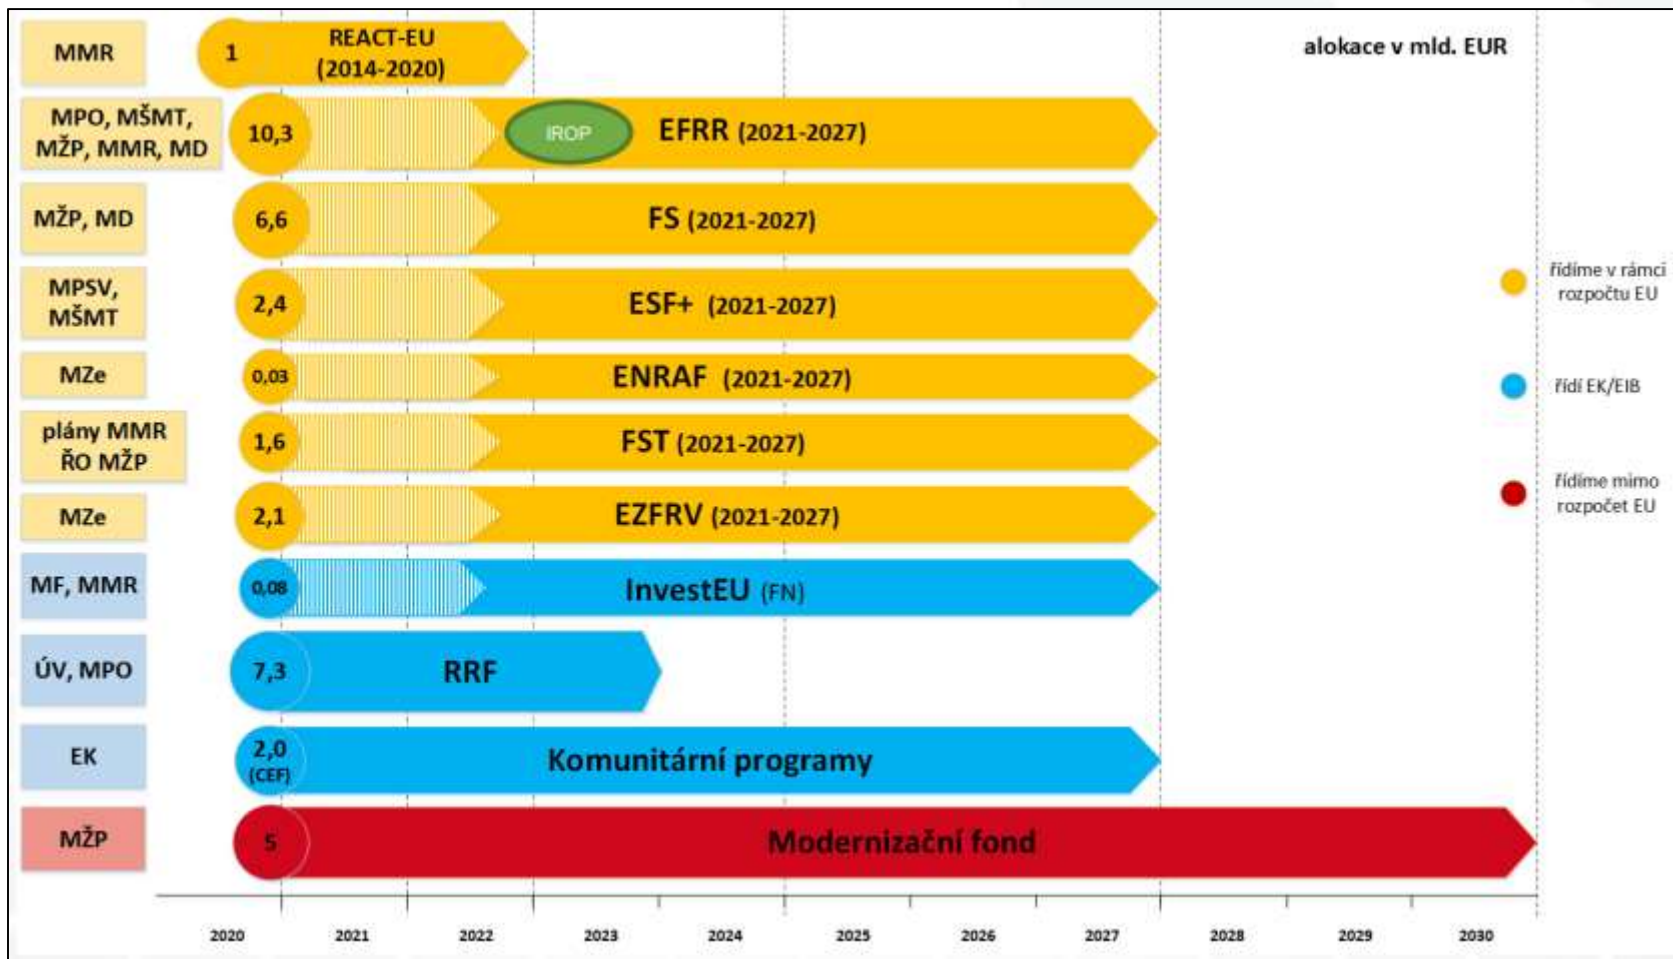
MMR
1
REACT-EU (2014-2020)
alokace v mld. EUR

MPO, MŠMT, MŽP, MMR, MD
10,3
IROP
EFRR (2021-2027)

MŽP, MD
6,6
FS (2021-2027)

MPSV, MŠMT
2,4
ESF+ (2021-2027)

MZe
0,03
ENRAF (2021-2027)

plány MMR ŘO MŽP
1,6
FST (2021-2027)

MZe
2,1
EZFRV (2021-2027)

MF, MMR
0,08
InvestEU (FN)

ÚV, MPO
7,3
RRF

EK
2,0 (CEF)
Komunitární programy

MŽP
5
Modernizační fond

řídíme v rámci rozpočtu EU
řídí EK/EIB
řídíme mimo rozpočet EU

2020 2021 2022 2023 2024 2025 2026 2027 2028 2029 2030